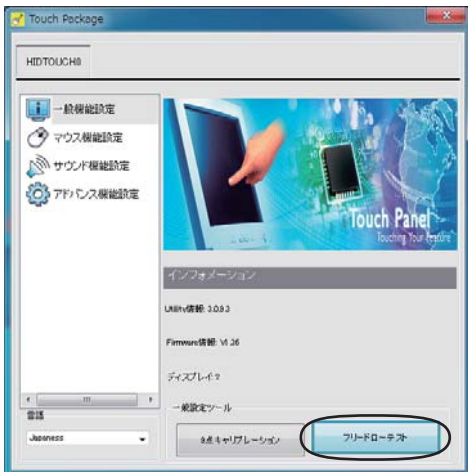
Touch Package

HIDTOUCH0

一般機能設定

マウス機能設定

サウンド機能設定

アドバンス機能設定

Touch Panel
Touching Your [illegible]

インフォメーション

Utility情報: 3.0.9.3

Firmware情報: V1.26

ディスプレイ: ?

言語

Japanese

一般設定ツール

9点キャリブレーション

フリードローテスト